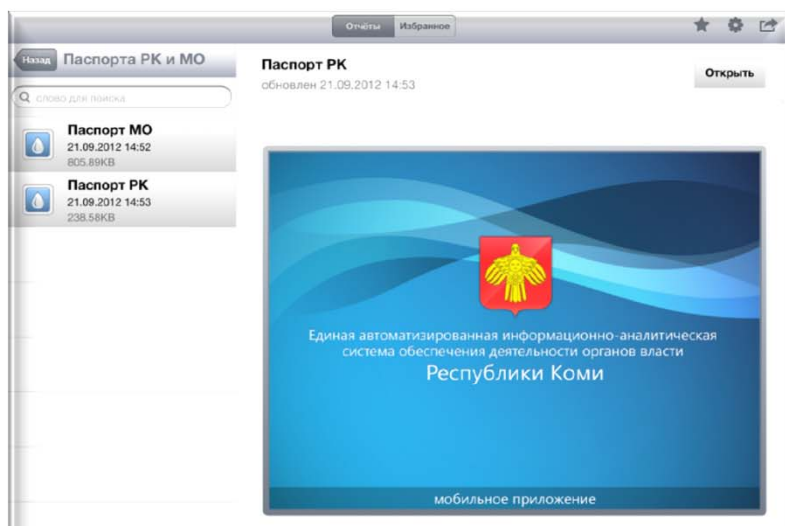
Отчёты Избранное

Назад Паспорта РК и МО

слово для поиска

Паспорт МО
21.09.2012 14:52
805.89KB

Паспорт РК
21.09.2012 14:53
238.58KB

Паспорт РК
обновлен 21.09.2012 14:53

Открыть

Единая автоматизированная информационно-аналитическая система обеспечения деятельности органов власти
Республики Коми

мобильное приложение